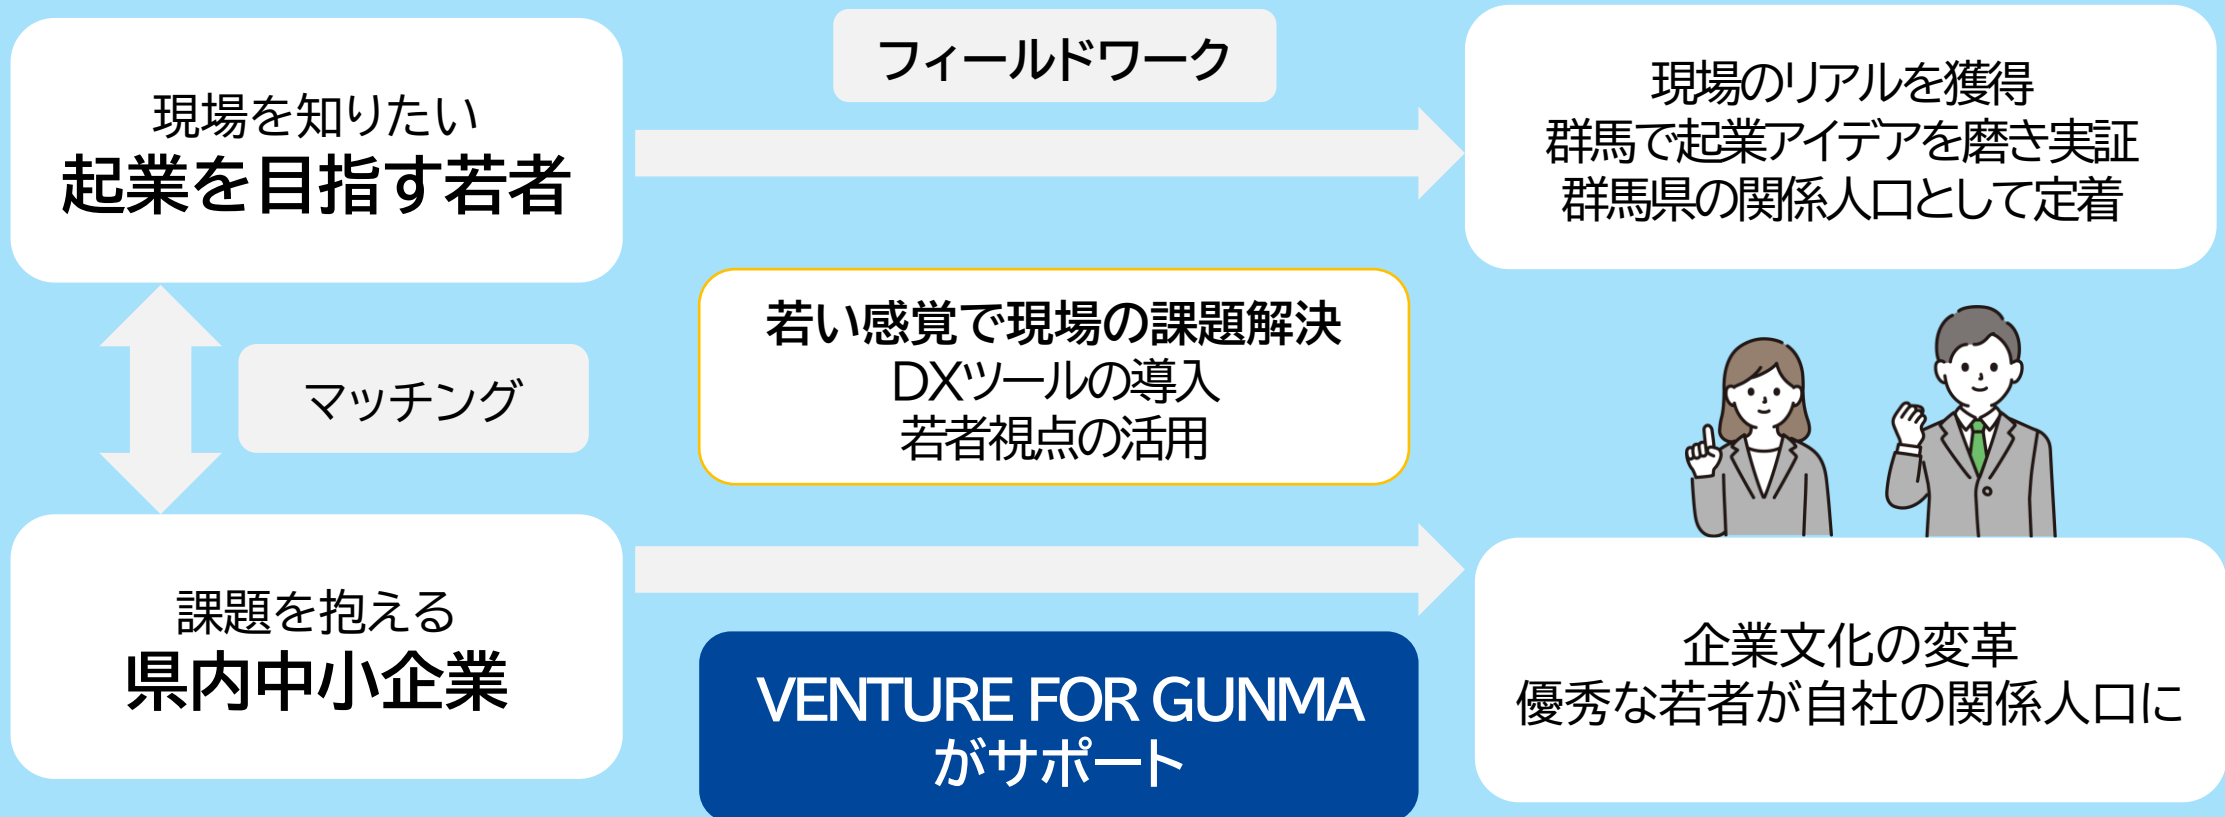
現場を知りたい
起業を目指す若者

フィールドワーク

現場のリアルを獲得
群馬で起業アイデアを磨き実証
群馬県の関係人口として定着

マッチング

若い感覚で現場の課題解決
DXツールの導入
若者視点の活用

課題を抱える
県内中小企業

VENTURE FOR GUNMA
がサポート

企業文化の変革
優秀な若者が自社の関係人口に